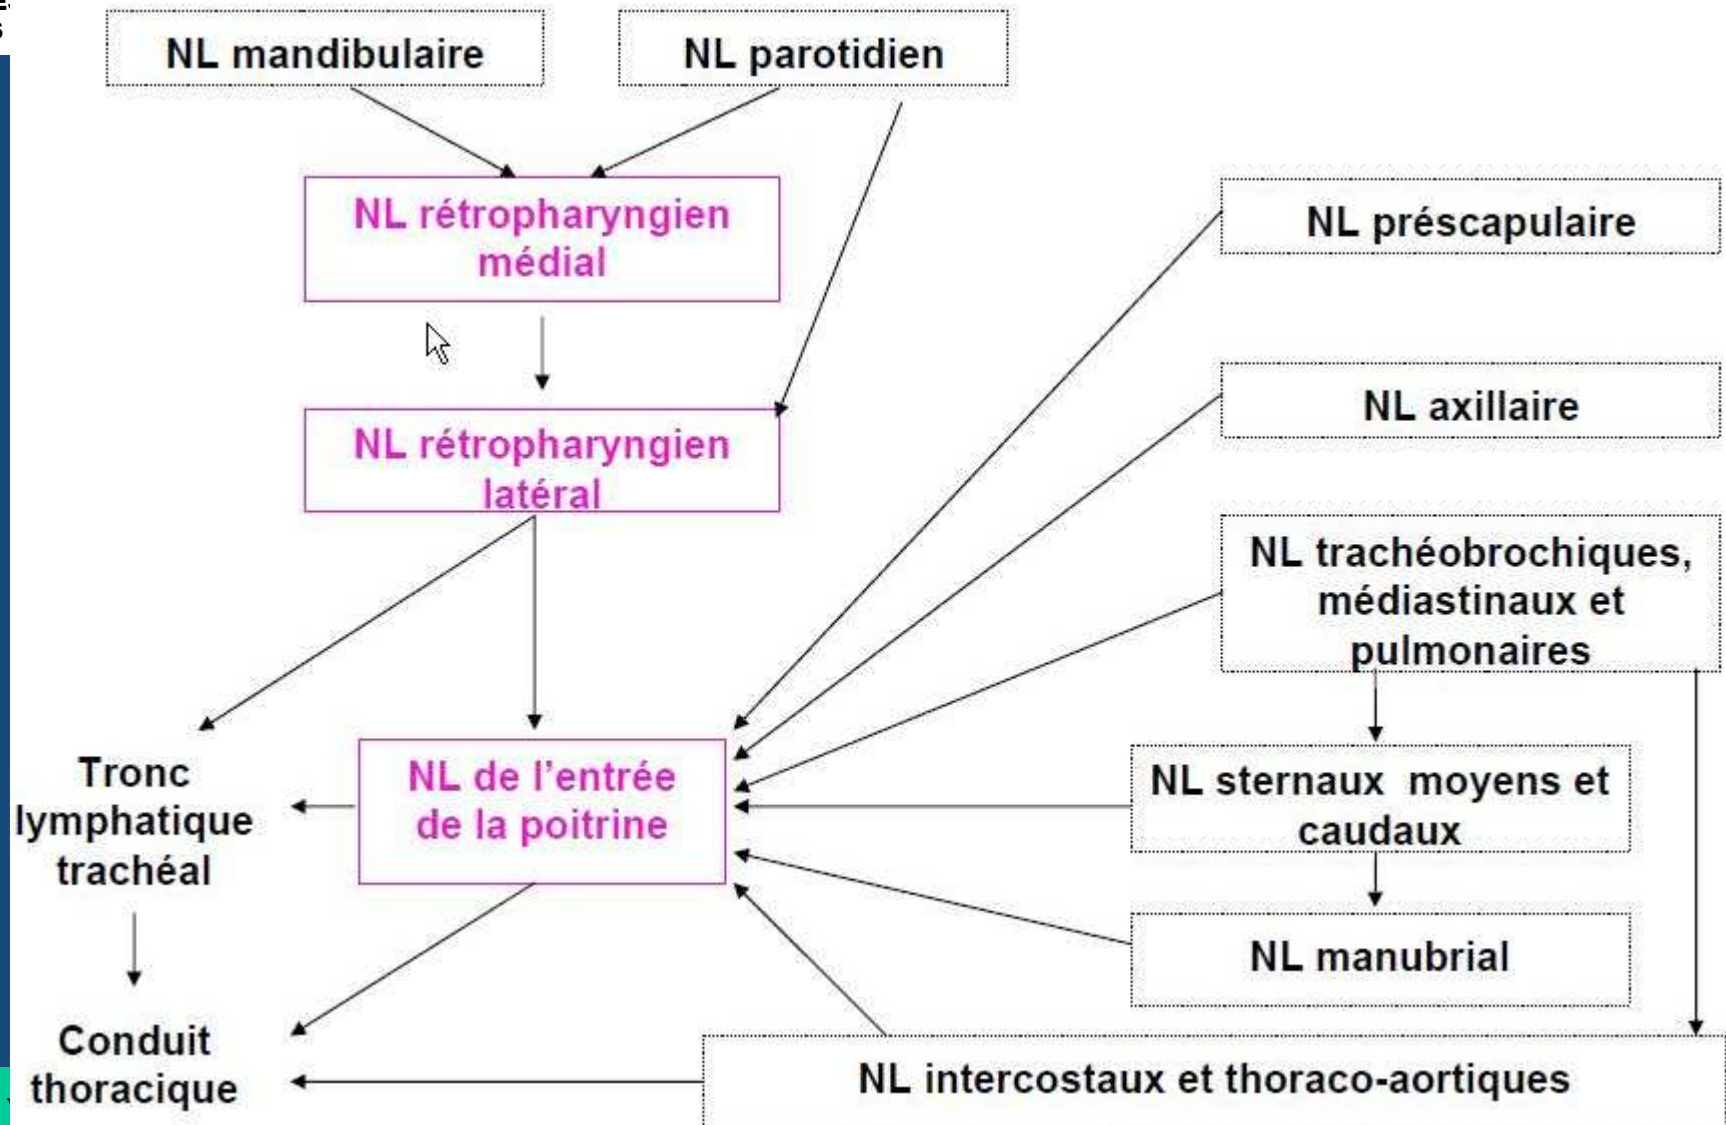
NL mandibulaire

NL parotidien

NL rétropharyngien médial

NL rétropharyngien latéral

NL préscapulaire

NL axillaire

NL trachéobrochiques, médiastinaux et pulmonaires

Tronc lymphatique trachéal

NL de l’entrée de la poitrine

NL sternaux moyens et caudaux

NL manubrial

Conduit thoracique

NL intercostaux et thoraco-aortiques